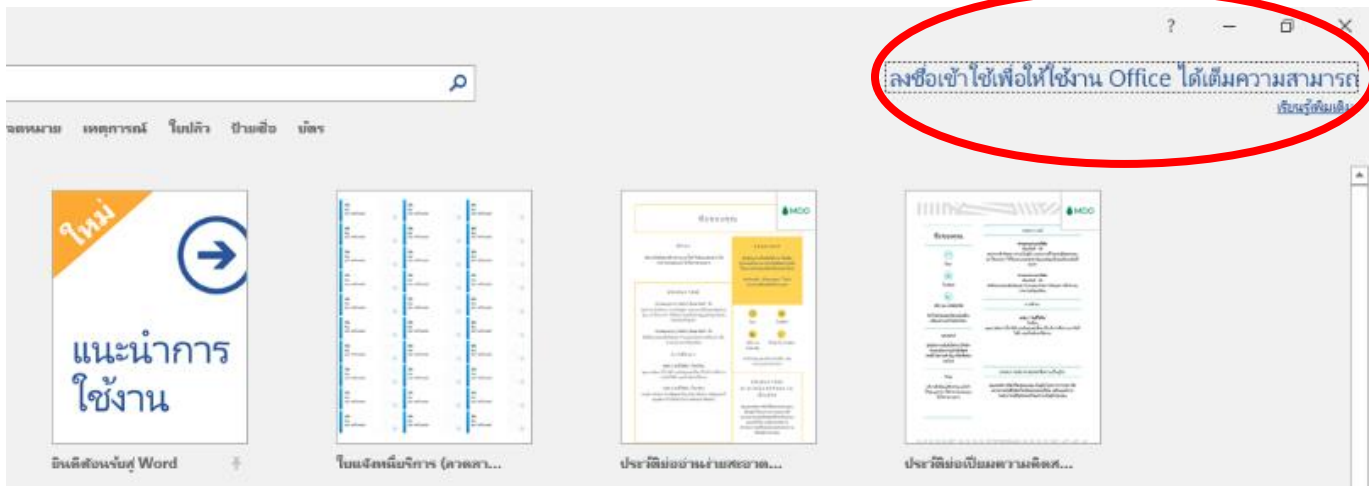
?

ลงชื่อเข้าใช้เพื่อให้ใช้งาน Office ได้เต็มความสามารถ
เรียนรู้เพิ่มเติม

จดหมาย เหตุการณ์ ใบปลิว ป้ายชื่อ บัตร

ใหม่

แนะนำการใช้งาน

ยินดีต้อนรับสู่ Word

ใบแจ้งหนี้บริการ (ลวดลาย...

MOO

ประวัติย่ออ่านง่ายสะอาด...

MOO

ประวัติย่อเปี่ยมความพิเศษ...